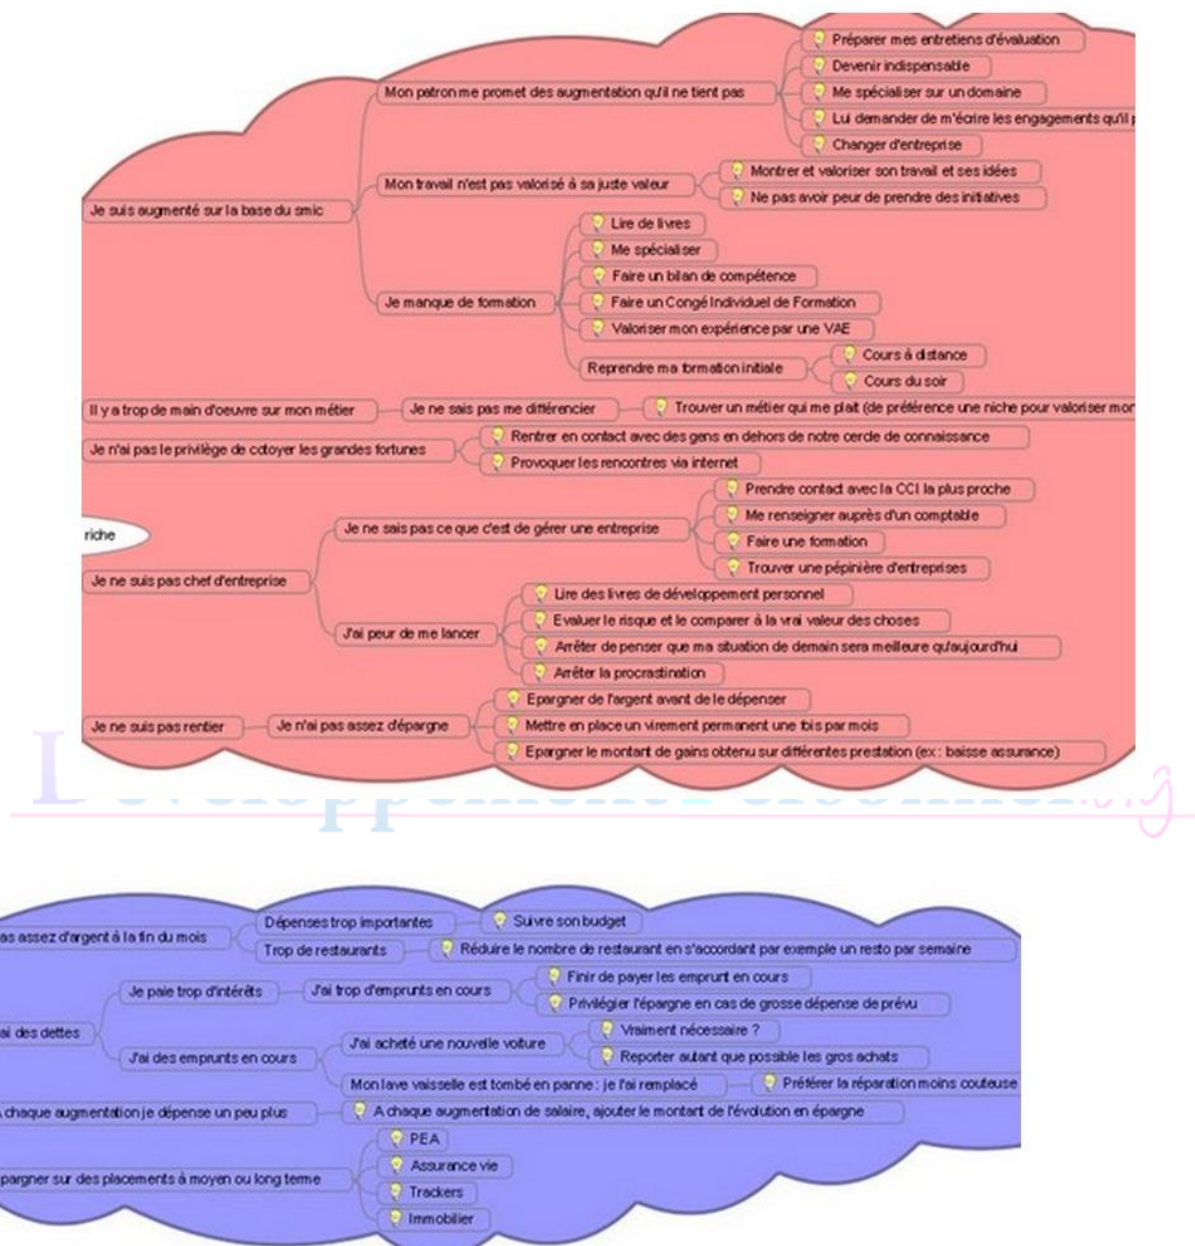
Je suis augmenté sur la base du smic
Mon patron me promet des augmentation qu'il ne tient pas
Préparer mes entretiens d'évaluation
Devenir indispensable
Me spécialiser sur un domaine
Lui demander de m'écrire les engagements qu'il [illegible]
Changer d'entreprise
Mon travail n'est pas valorisé à sa juste valeur
Montrer et valoriser son travail et ses idées
Ne pas avoir peur de prendre des initiatives
Je manque de formation
Lire de livres
Me spécialiser
Faire un bilan de compétence
Faire un Congé Individuel de Formation
Valoriser mon expérience par une VAE
Reprendre ma formation initiale
Cours à distance
Cours du soir
Il y a trop de main d'oeuvre sur mon métier
Je ne sais pas me différencier
Trouver un métier qui me plait (de préférence une niche pour valoriser mon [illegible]
Je n'ai pas le privilège de cotoyer les grandes fortunes
Rentrer en contact avec des gens en dehors de notre cercle de connaissance
Provoquer les rencontres via internet
riche
Je ne suis pas chef d'entreprise
Je ne sais pas ce que c'est de gérer une entreprise
Prendre contact avec la CCI la plus proche
Me renseigner auprès d'un comptable
Faire une formation
Trouver une pépinière d'entreprises
J'ai peur de me lancer
Lire des livres de développement personnel
Evaluer le risque et le comparer à la vrai valeur des choses
Arrêter de penser que ma situation de demain sera meilleure qu'aujourd'hui
Arrêter la procrastination
Je ne suis pas rentier
Je n'ai pas assez d'épargne
Epargner de l'argent avant de le dépenser
Mettre en place un virement permanent une fois par mois
Epargner le montant de gains obtenu sur différentes prestation (ex : baisse assurance)

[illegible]as assez d'argent à la fin du mois
Dépenses trop importantes
Suivre son budget
Trop de restaurants
Réduire le nombre de restaurant en s'accordant par exemple un resto par semaine
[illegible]ai des dettes
Je paie trop d'intérêts
J'ai trop d'emprunts en cours
Finir de payer les emprunt en cours
Privilégier l'épargne en cas de grosse dépense de prévu
J'ai des emprunts en cours
J'ai acheté une nouvelle voiture
Vraiment nécessaire ?
Reporter autant que possible les gros achats
Mon lave vaisselle est tombé en panne : je l'ai remplacé
Préférer la réparation moins couteuse
A chaque augmentation je dépense un peu plus
A chaque augmentation de salaire, ajouter le montant de l'évolution en épargne
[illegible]pargner sur des placements à moyen ou long terme
PEA
Assurance vie
Trackers
Immobilier